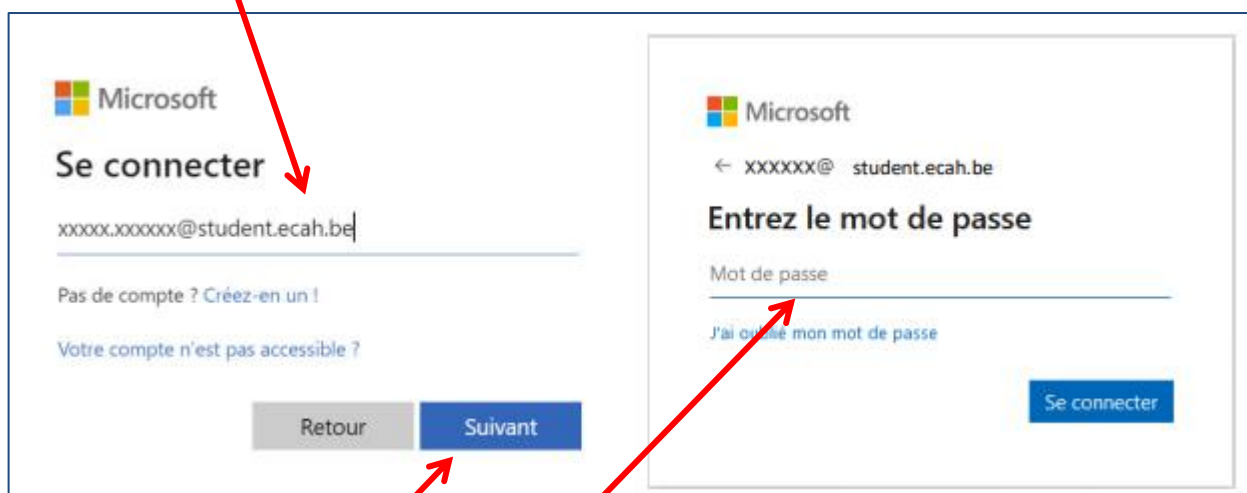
Microsoft

Se connecter

xxxxx.xxxxxx@student.ecah.be

Pas de compte ? Créez-en un !

Votre compte n'est pas accessible ?

Retour

Suivant

Microsoft

← xxxxxx@ student.ecah.be

Entrez le mot de passe

Mot de passe

J'ai oublié mon mot de passe

Se connecter